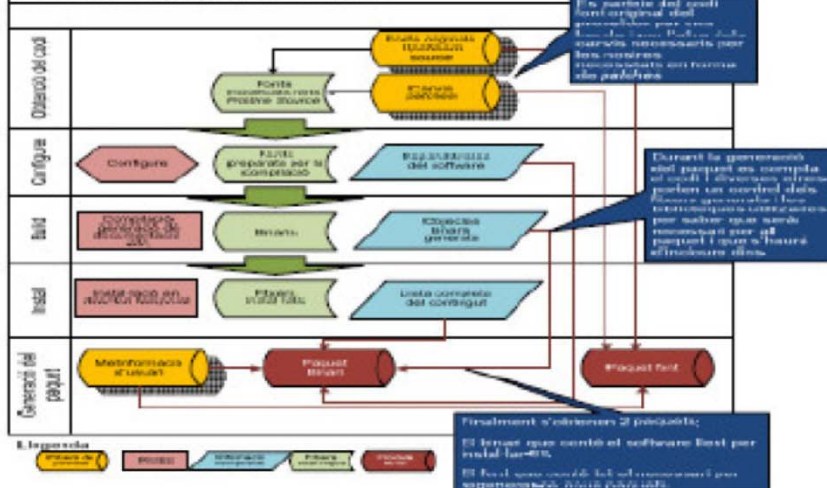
Es partim del codi font original del paquet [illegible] i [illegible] canvis necessaris per les nostres necessitats en forma de *patches*

Obtenció del codi

Fonts originals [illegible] source

Fonts modificades Fitxers source

Fitxers patches

Configure

Configure

Fonts preparats per la compilació

Dependencies del software

Durant la generació del paquet es compila el codi i diverses eines porten un control dels fitxers generats i les biblioteques utilitzades per saber què serà necessari per al paquet i què s'haurà d'incloure dins.

Build

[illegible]

Binaris

Objectes binaris generats

Install

Instal·lació en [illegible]

Fitxers instal·lats

Llista completa del contingut

Generació del paquet

Metainformació d'usuari

Paquet binari

Paquet font

Finalment s'obtenen 2 paquets:

El binari que conté el software llest per instal·lar-lo.

El font que conté tot el necessari per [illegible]

Llegenda

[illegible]

Procés

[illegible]

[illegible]

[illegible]